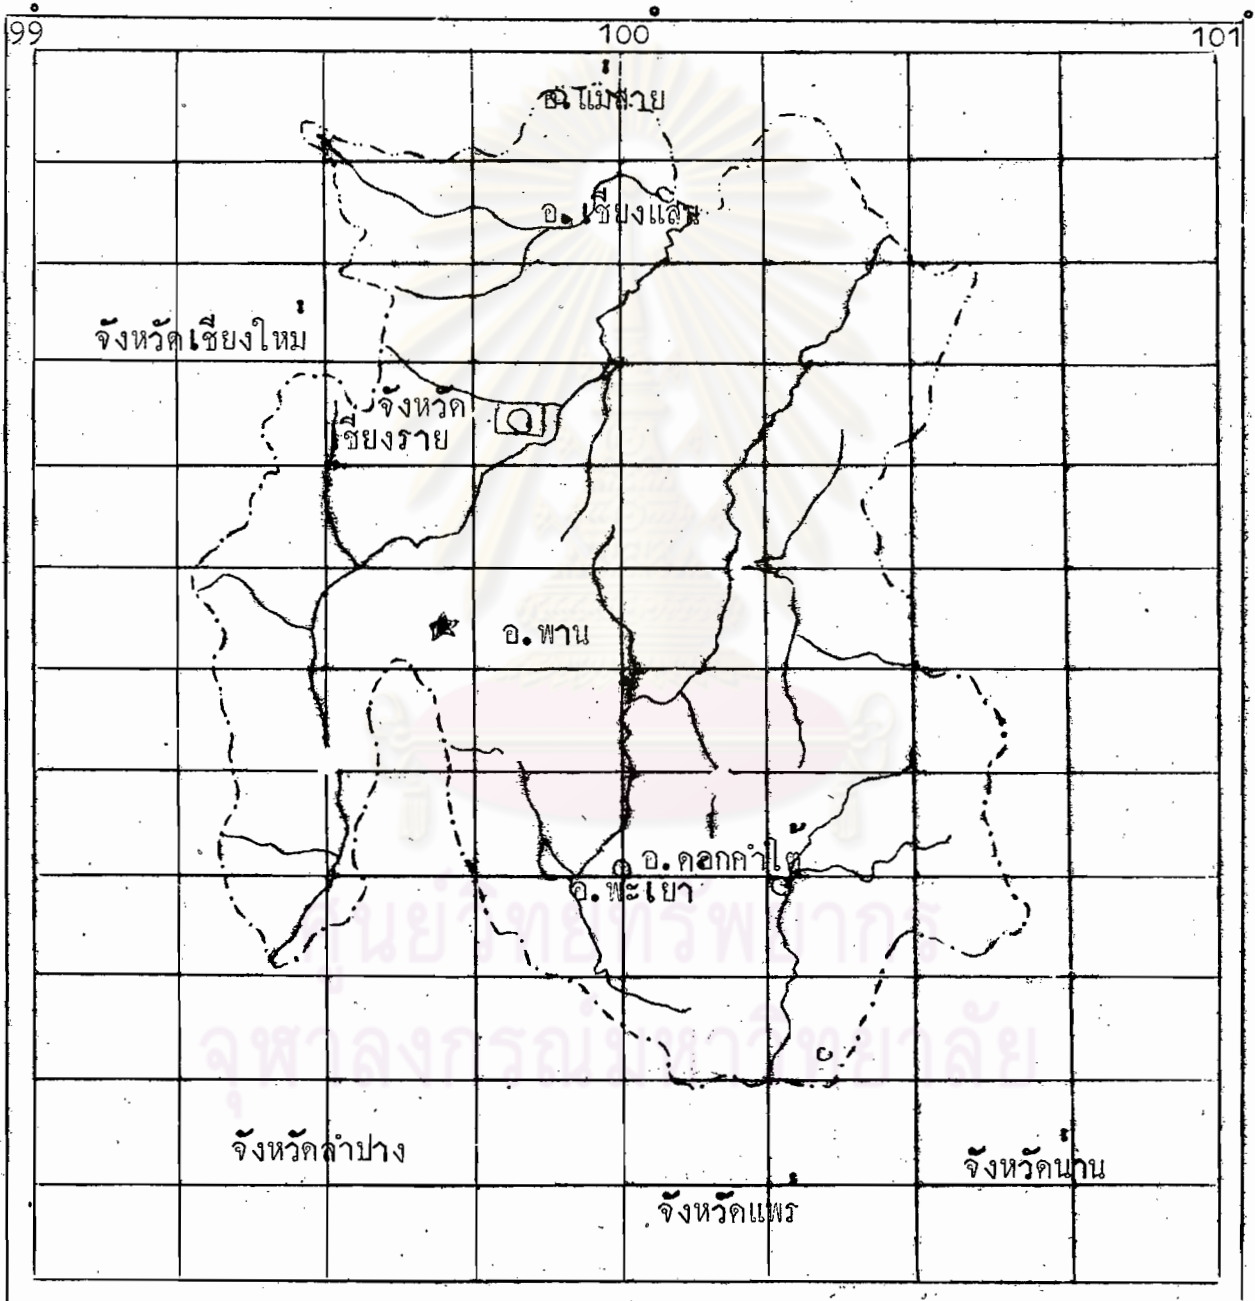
$99^\circ$ $100^\circ$ $101^\circ$

อ.แม่สาย

อ.เชียงแสน

จังหวัดเชียงใหม่

จังหวัดเชียงราย

อ.พาน

อ.ดอกคำใต้

อ.พะเยา

จังหวัดลำปาง

จังหวัดน่าน

จังหวัดแพร่

ศูนย์วิทยทรัพยากร
จุฬาลงกรณ์มหาวิทยาลัย